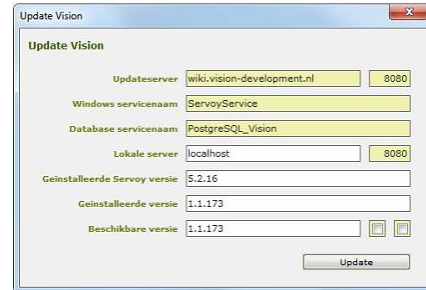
Update Vision

Update Vision

Updateserver wiki.vision-development.nl 8080

Windows servicenaam ServoyService

Database servicenaam PostgreSQL_Vision

Lokale server localhost 8080

Geinstalleerde Servoy versie 5.2.16

Geinstalleerde versie 1.1.173

Beschikbare versie 1.1.173

Update